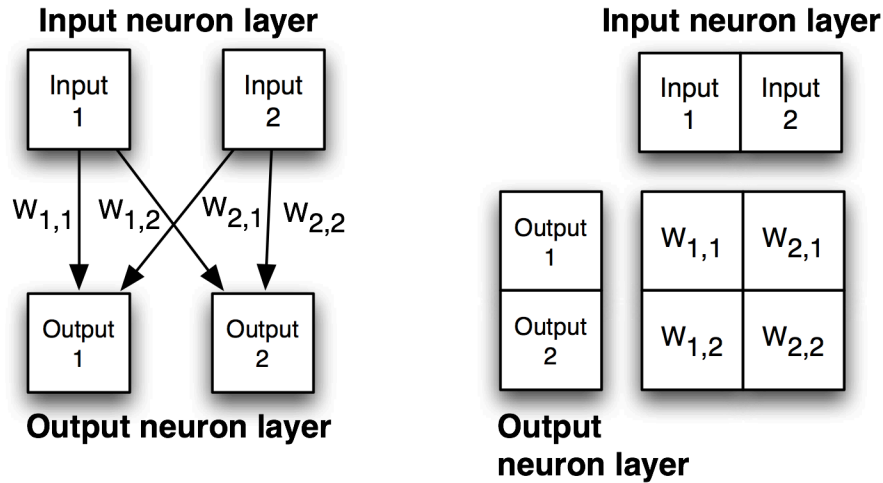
Input neuron layer

Input 1

Input 2

$W_{1,1}$ $W_{1,2}$ $W_{2,1}$ $W_{2,2}$

Output 1

Output 2

Output neuron layer

Input neuron layer

| Input 1 | Input 2 |
|---|---|

| Output 1 |
|---|
| Output 2 |

| $W_{1,1}$ | $W_{2,1}$ |
|---|---|
| $W_{1,2}$ | $W_{2,2}$ |

Output neuron layer